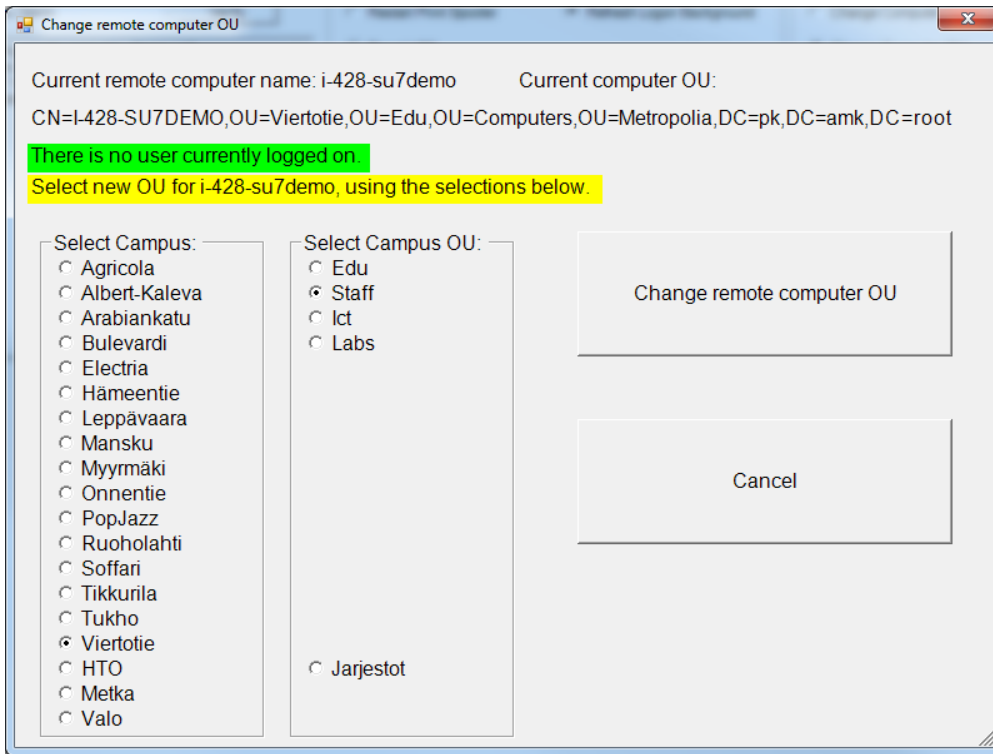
Change remote computer OU

Current remote computer name: i-428-su7demo Current computer OU:

CN=I-428-SU7DEMO,OU=Viertotie,OU=Edu,OU=Computers,OU=Metropolia,DC=pk,DC=amk,DC=root

There is no user currently logged on.

Select new OU for i-428-su7demo, using the selections below.

Select Campus:
Agricola
Albert-Kaleva
Arabiankatu
Bulevardi
Electria
Hämeentie
Leppävaara
Mansku
Myyrmäki
Onnentie
PopJazz
Ruoholahti
Soffari
Tikkurila
Tukho
Viertotie
HTO
Metka
Valo

Select Campus OU:
Edu
Staff
Ict
Labs
Jarjestot

Change remote computer OU

Cancel